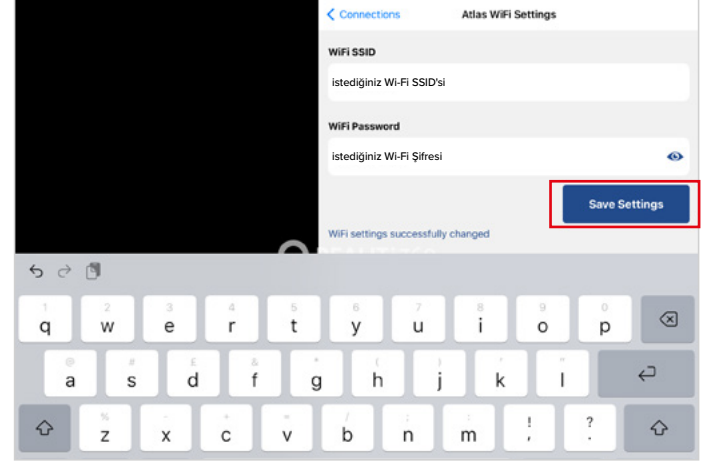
< Connections

Atlas WiFi Settings

WiFi SSID

istediğiniz Wi-Fi SSID'si

WiFi Password

istediğiniz Wi-Fi Şifresi

Save Settings

WiFi settings successfully changed

1 q 2 w 3 e 4 r 5 t 6 y 7 u 8 i 9 o 0 p

@ a # s £ d & f * g ( h ) j ' k " l

% z - x + c = v / b ; n : m ! , ? .